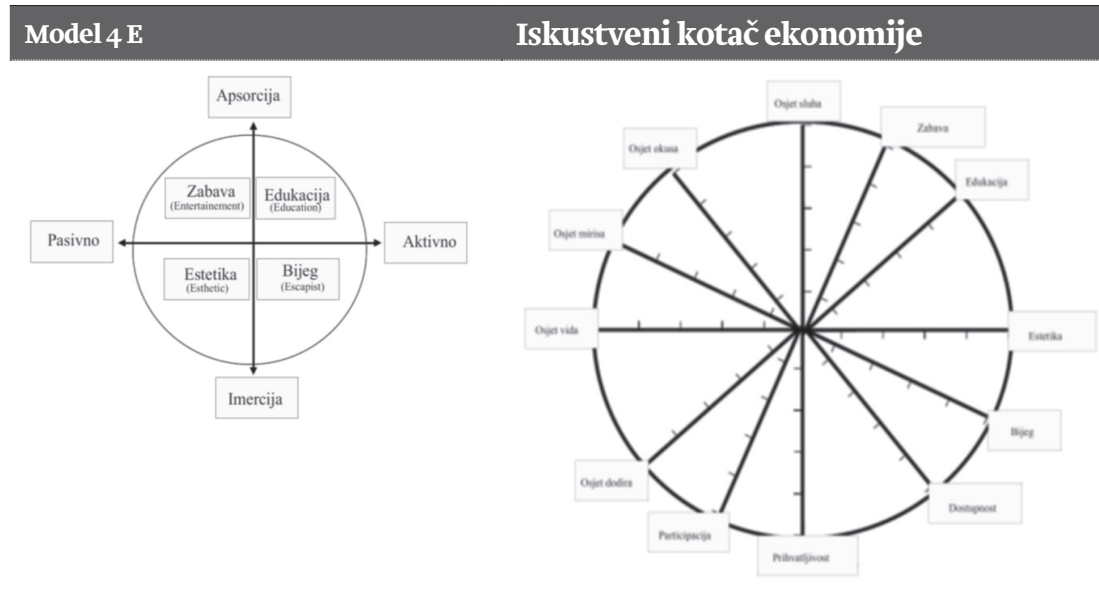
Model 4 E

Apsorcija

Zabava
(Entertainement)

Edukacija
(Education)

Pasivno

Aktivno

Estetika
(Esthetic)

Bijeg
(Escapist)

Imercija

Iskustveni kotač ekonomije

Osjet sluha

Zabava

Osjet okusa

Edukacija

Osjet mirisa

Osjet vida

Estetika

Bijeg

Osjet dodira

Dostupnost

Participacija

Prihvatljivost